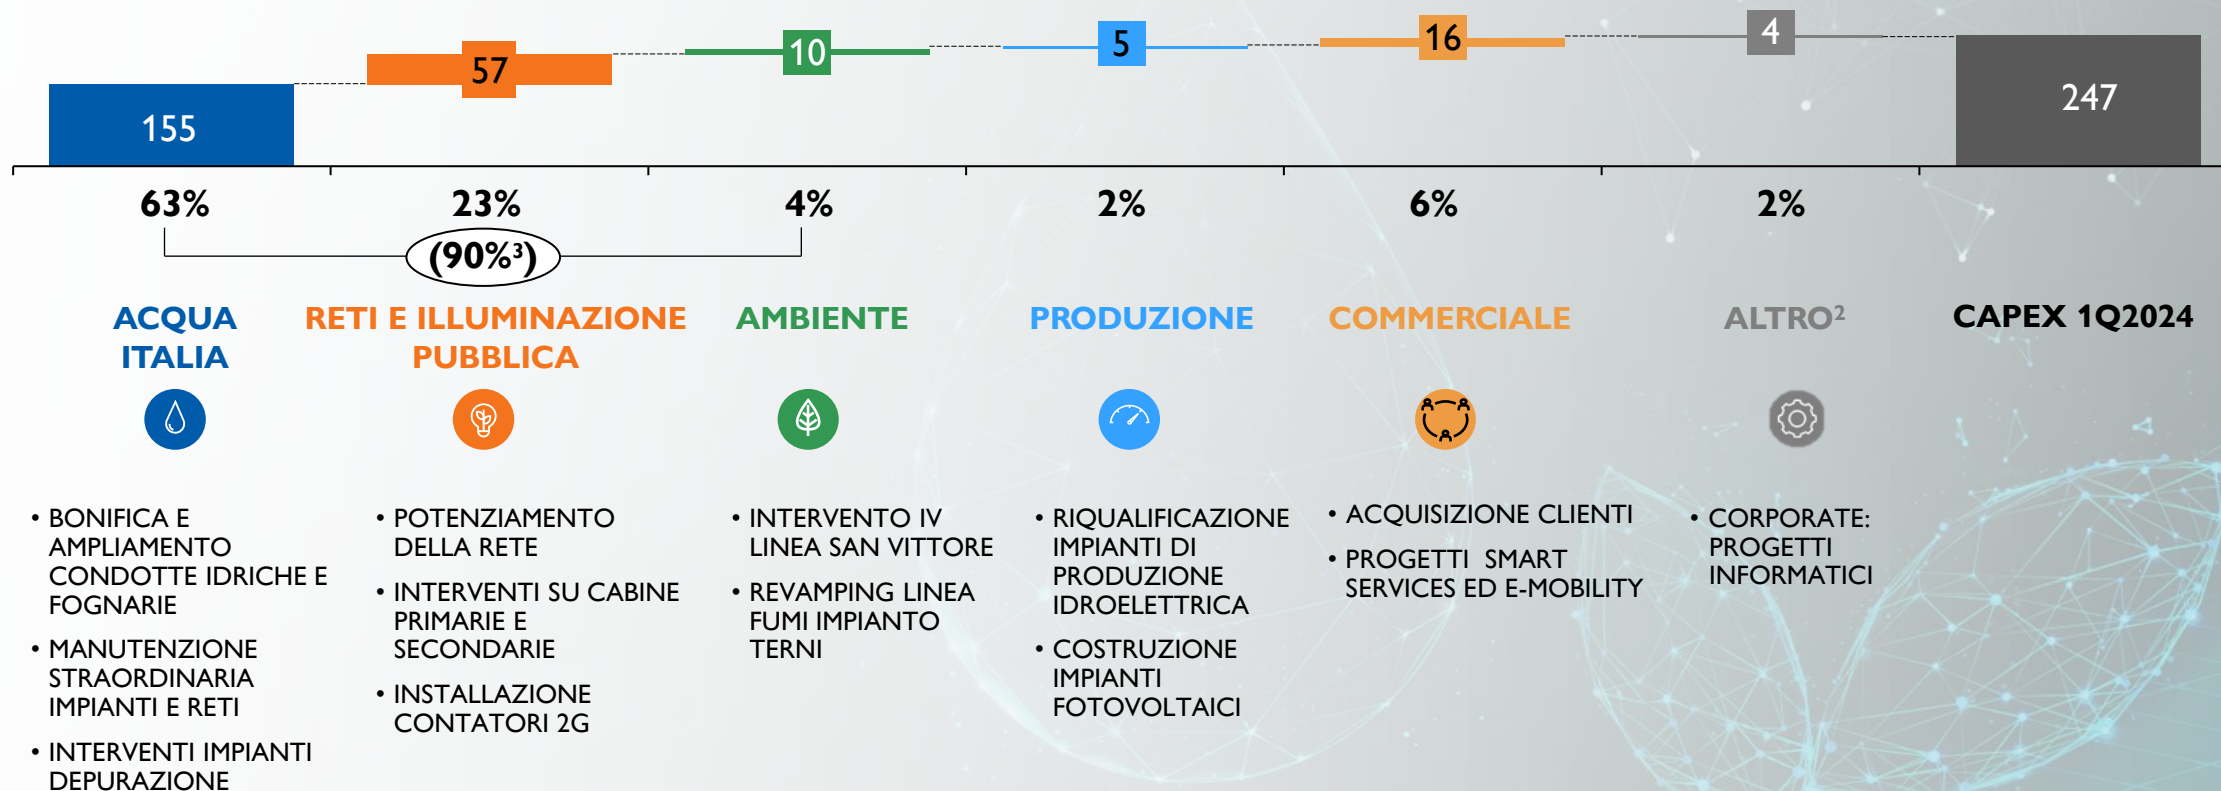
155

57

10

5

16

4

247

63%

23%

4%

2%

6%

2%

(90%³)

ACQUA ITALIA

RETI E ILLUMINAZIONE PUBBLICA

AMBIENTE

PRODUZIONE

COMMERCIALE

ALTRO²

CAPEX 1Q2024

• BONIFICA E AMPLIAMENTO CONDOTTE IDRICHE E FOGNARIE

• MANUTENZIONE STRAORDINARIA IMPIANTI E RETI

• INTERVENTI IMPIANTI DEPURAZIONE

• POTENZIAMENTO DELLA RETE

• INTERVENTI SU CABINE PRIMARIE E SECONDARIE

• INSTALLAZIONE CONTATORI 2G

• INTERVENTO IV LINEA SAN VITTORE

• REVAMPING LINEA FUMI IMPIANTO TERNI

• RIQUALIFICAZIONE IMPIANTI DI PRODUZIONE IDROELETTRICA

• COSTRUZIONE IMPIANTI FOTOVOLTAICI

• ACQUISIZIONE CLIENTI

• PROGETTI SMART SERVICES ED E-MOBILITY

• CORPORATE: PROGETTI INFORMATICI